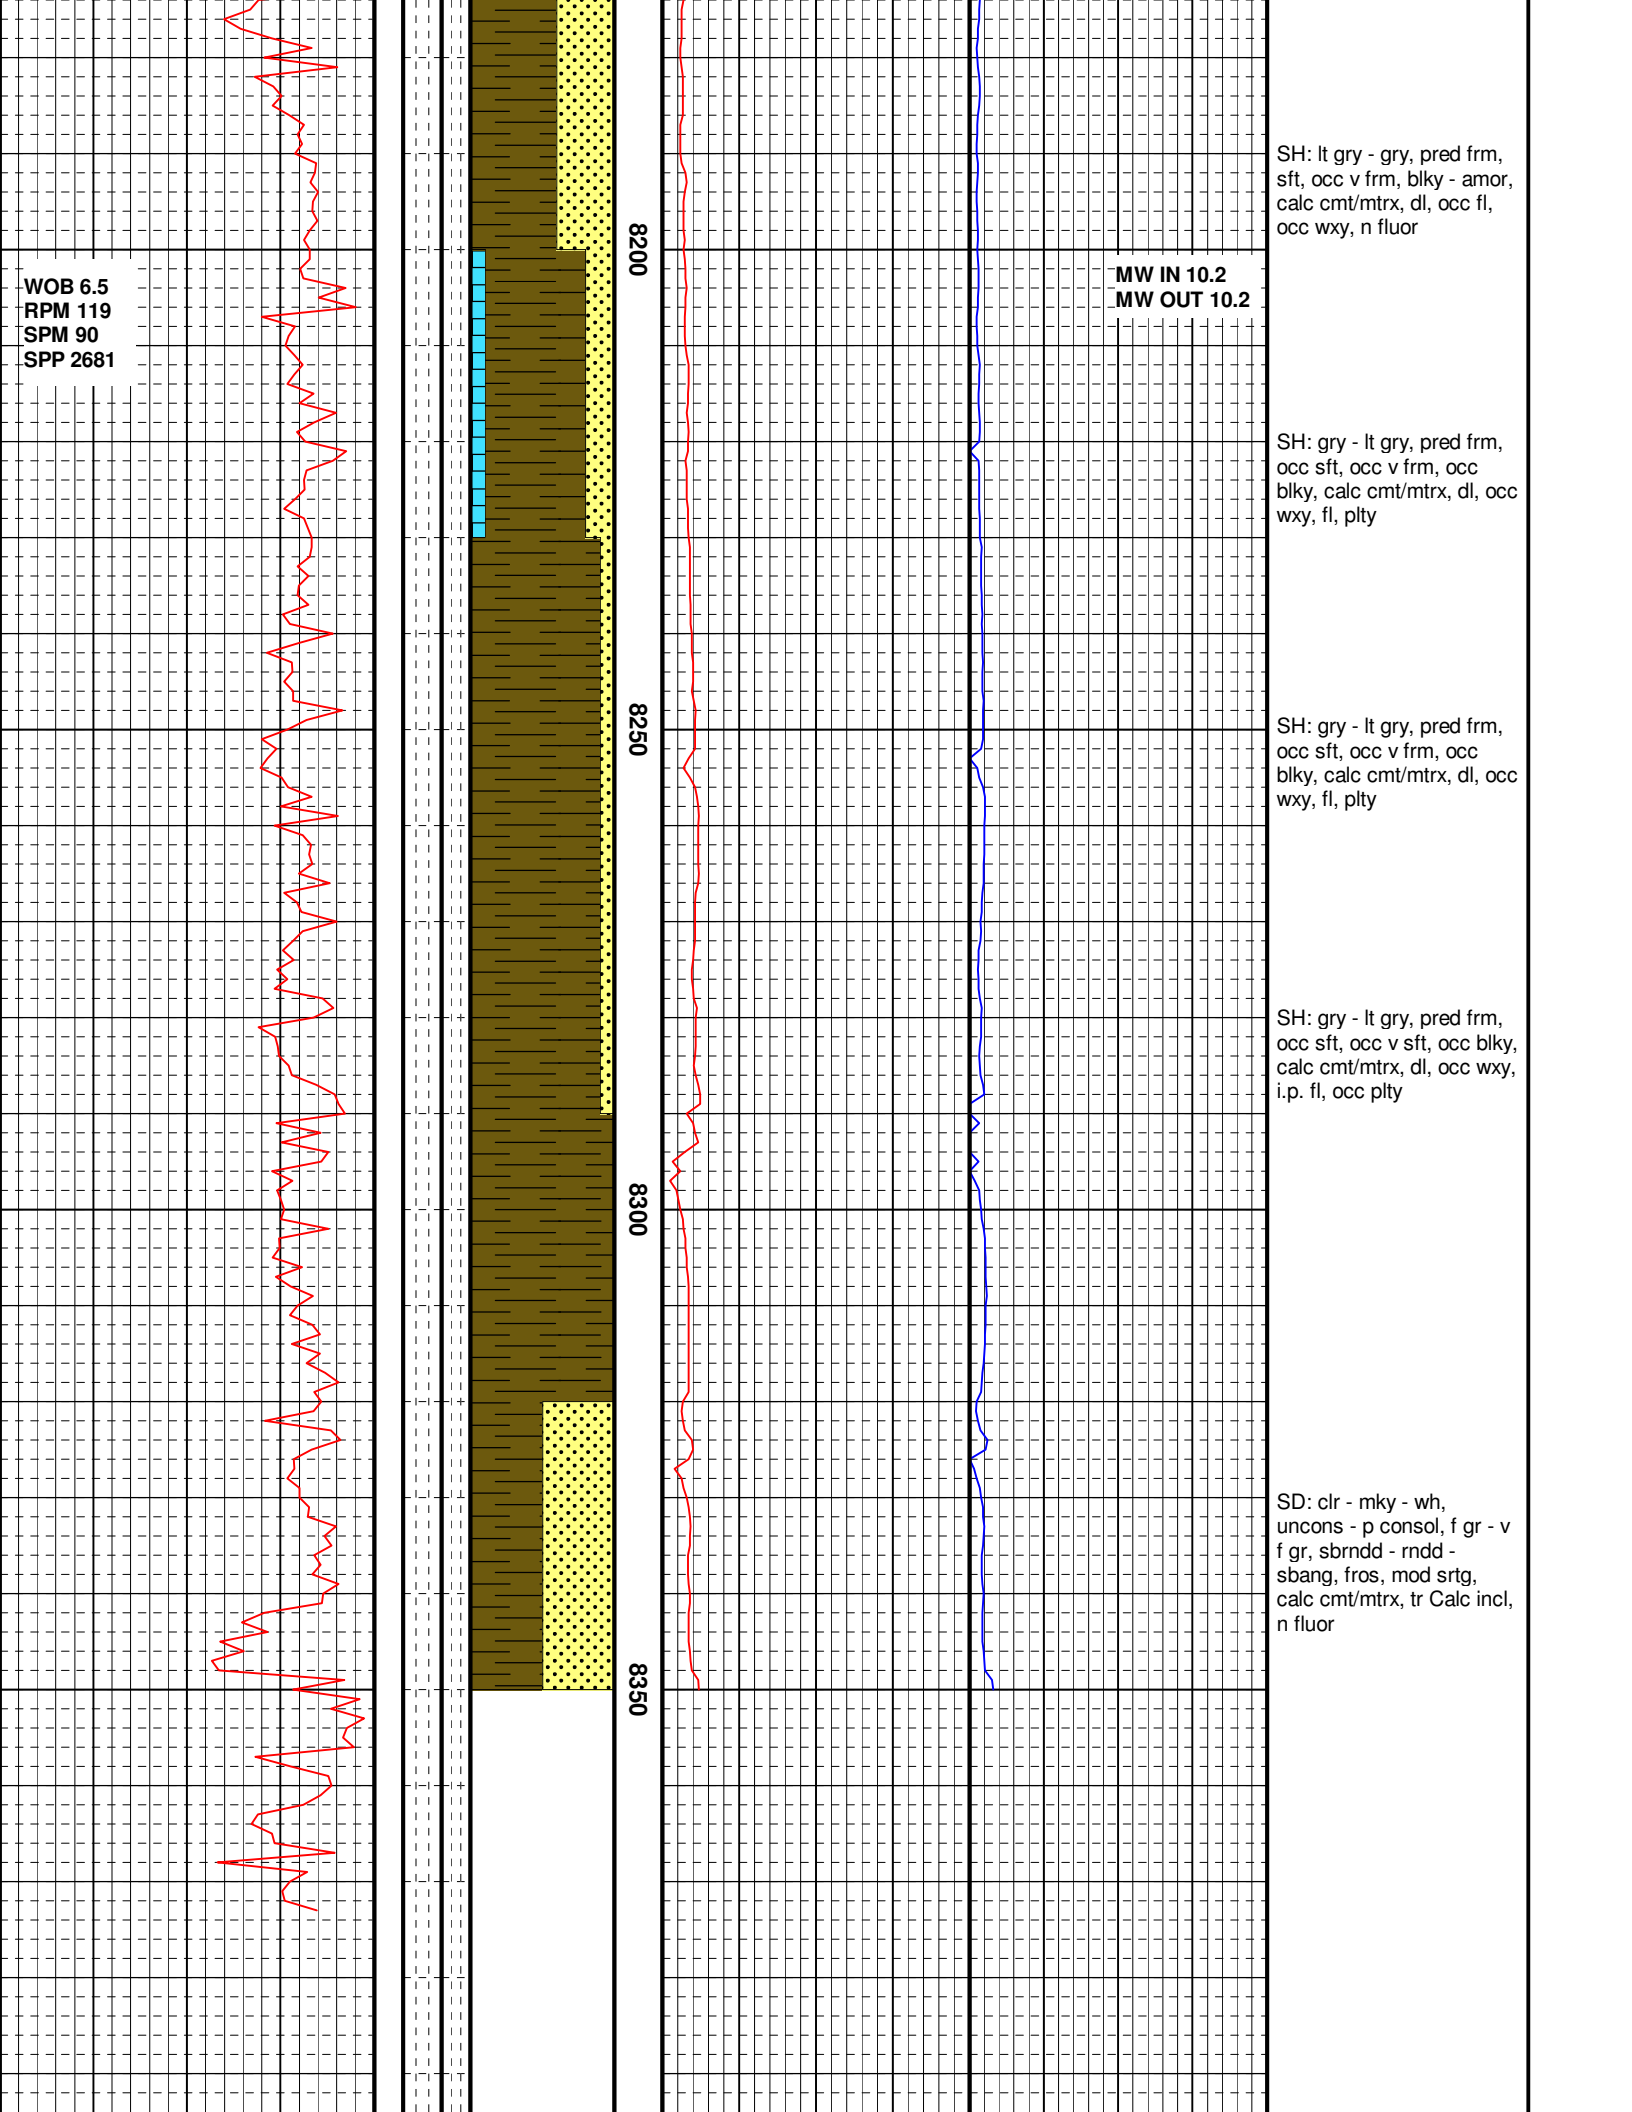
SH: lt gry - gry, pred frm, sft, occ v frm, blky - amor, calc cmt/mtrx, dl, occ fl, occ wxy, n fluor

8200

WOB 6.5
RPM 119
SPM 90
SPP 2681

MW IN 10.2
MW OUT 10.2

SH: gry - lt gry, pred frm, occ sft, occ v frm, occ blky, calc cmt/mtrx, dl, occ wxy, fl, plty

8250

SH: gry - lt gry, pred frm, occ sft, occ v frm, occ blky, calc cmt/mtrx, dl, occ wxy, fl, plty

SH: gry - lt gry, pred frm, occ sft, occ v sft, occ blky, calc cmt/mtrx, dl, occ wxy, i.p. fl, occ plty

8300

SD: clr - mky - wh, uncons - p consol, f gr - v f gr, sbrndd - rndd - sbang, fros, mod srtg, calc cmt/mtrx, tr Calc incl, n fluor

8350